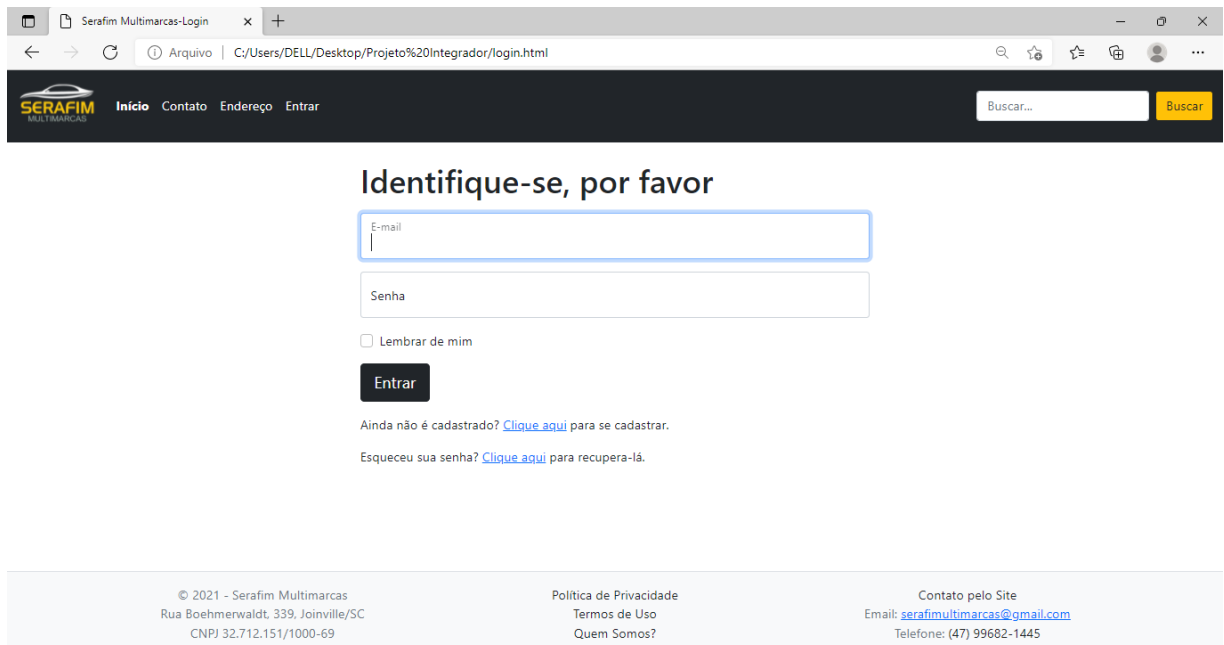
Serafim Multimarcas-Login

Arquivo | C:/Users/DELL/Desktop/Projeto%20Integrador/login.html

SERAFIM MULTIMARCAS

Início Contato Endereço Entrar

Buscar...

Buscar

Identifique-se, por favor

E-mail

Senha

Lembrar de mim

Entrar

Ainda não é cadastrado? Clique aqui para se cadastrar.

Esqueceu sua senha? Clique aqui para recupera-lá.

© 2021 - Serafim Multimarcas
Rua Boehmerwaldt, 339, Joinville/SC
CNPJ 32.712.151/1000-69

Política de Privacidade
Termos de Uso
Quem Somos?

Contato pelo Site
Email: serafimultimarcas@gmail.com
Telefone: (47) 99682-1445